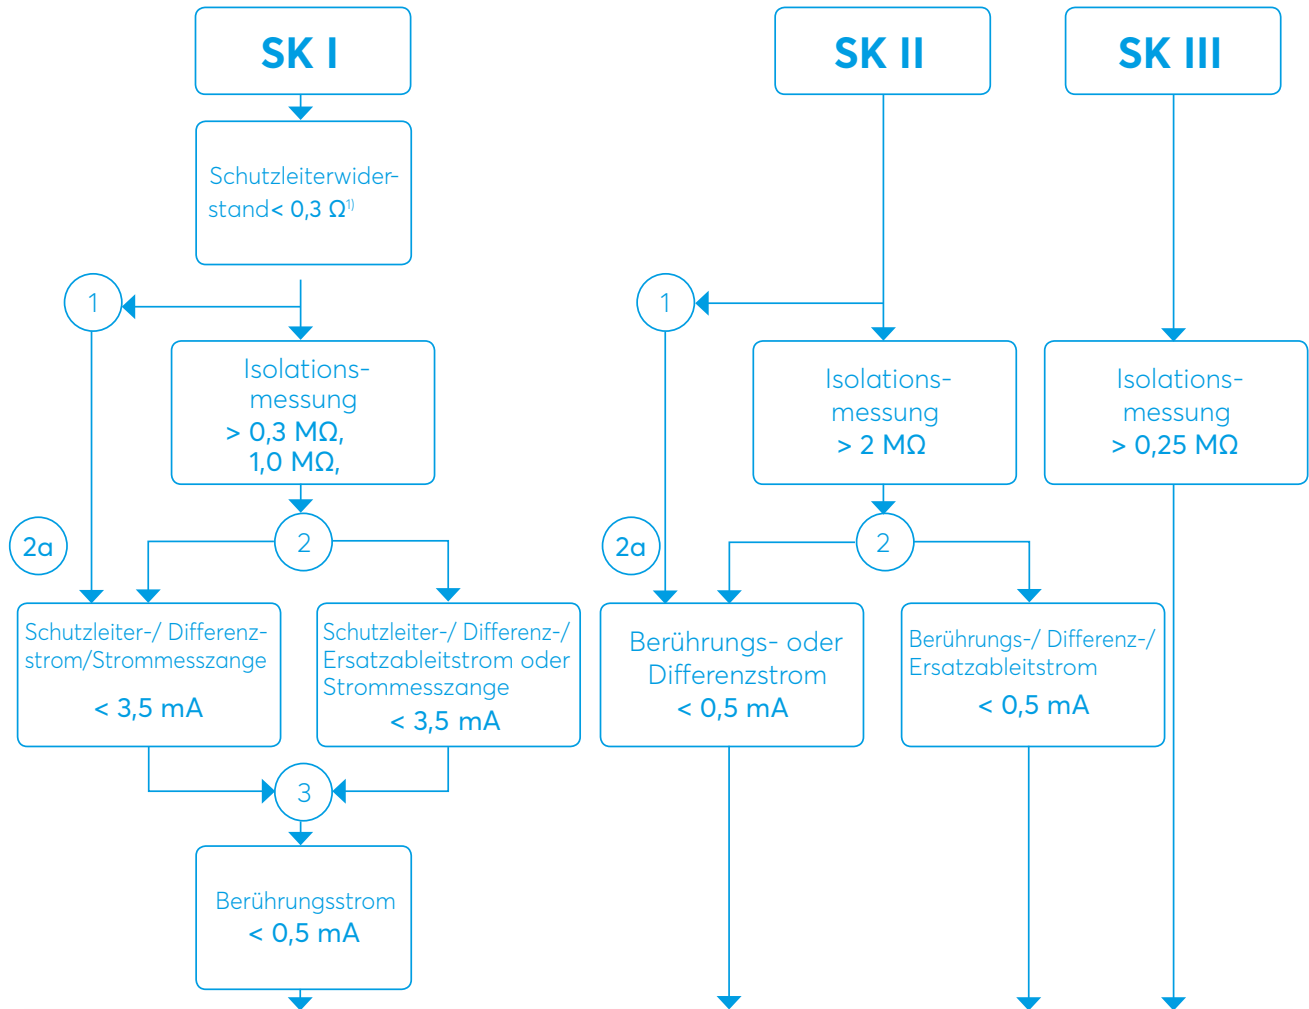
SK I

SK II

SK III

Schutzleiterwiderstand< 0,3 Ω$^{1)}$

1

Isolationsmessung
> 0,3 MΩ,
1,0 MΩ,

2a

2

Schutzleiter-/ Differenzstrom/Strommesszange
< 3,5 mA

Schutzleiter-/ Differenz-/ Ersatzableitstrom oder Strommesszange
< 3,5 mA

3

Berührungsstrom
< 0,5 mA

1

Isolationsmessung
> 2 MΩ

Isolationsmessung
> 0,25 MΩ

2a

2

Berührungs- oder Differenzstrom
< 0,5 mA

Berührungs-/ Differenz-/ Ersatzableitstrom
< 0,5 mA